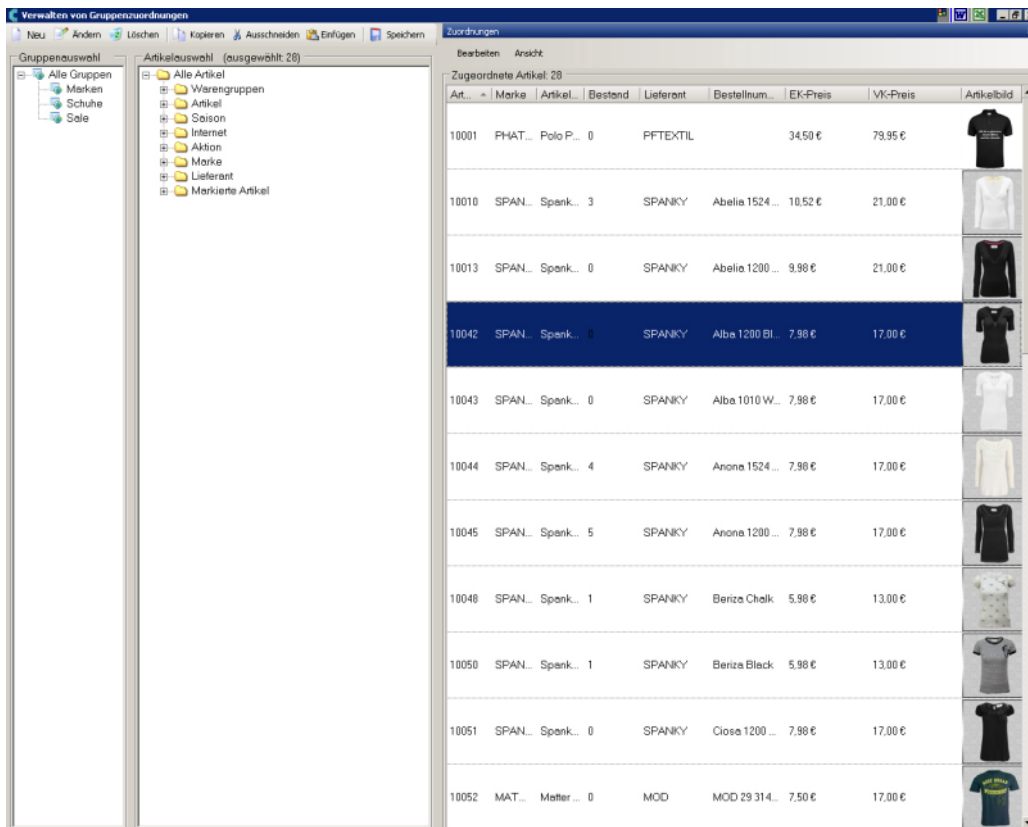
Verwalten von Gruppenzuordnungen

Neu | Ändern | Löschen | Kopieren | Ausschneiden | Einfügen | Speichern

Zuordnungen

Bearbeiten Ansicht

Gruppenauswahl
Alle Gruppen
Marken
Schuhe
Sale

Artikelauswahl (ausgewählt: 28)
Alle Artikel
Warengruppen
Artikel
Saison
Internet
Aktion
Marke
Lieferant
Markierte Artikel

Zugeordnete Artikel: 28

| Art... | Marke | Artikel... | Bestand | Lieferant | Bestellnum... | EK-Preis | VK-Preis | Artikelbild |
|---|---|---|---|---|---|---|---|---|
| 10001 | PHAT... | Polo P... | 0 | PFTEXTIL | | 34,50 € | 79,95 € | |
| 10010 | SPAN... | Spank... | 3 | SPANKY | Abelia 1524 ... | 10,52 € | 21,00 € | |
| 10013 | SPAN... | Spank... | 0 | SPANKY | Abelia 1200 ... | 9,98 € | 21,00 € | |
| 10042 | SPAN... | Spank... | 0 | SPANKY | Alba 1200 Bl... | 7,98 € | 17,00 € | |
| 10043 | SPAN... | Spank... | 0 | SPANKY | Alba 1010 W... | 7,98 € | 17,00 € | |
| 10044 | SPAN... | Spank... | 4 | SPANKY | Anona 1524 ... | 7,98 € | 17,00 € | |
| 10045 | SPAN... | Spank... | 5 | SPANKY | Anona 1200 ... | 7,98 € | 17,00 € | |
| 10048 | SPAN... | Spank... | 1 | SPANKY | Beriza Chalk | 5,98 € | 13,00 € | |
| 10050 | SPAN... | Spank... | 1 | SPANKY | Beriza Black | 5,98 € | 13,00 € | |
| 10051 | SPAN... | Spank... | 0 | SPANKY | Ciosa 1200 ... | 7,98 € | 17,00 € | |
| 10052 | MAT... | Matter ... | 0 | MOD | MOD 29 314... | 7,50 € | 17,00 € | |